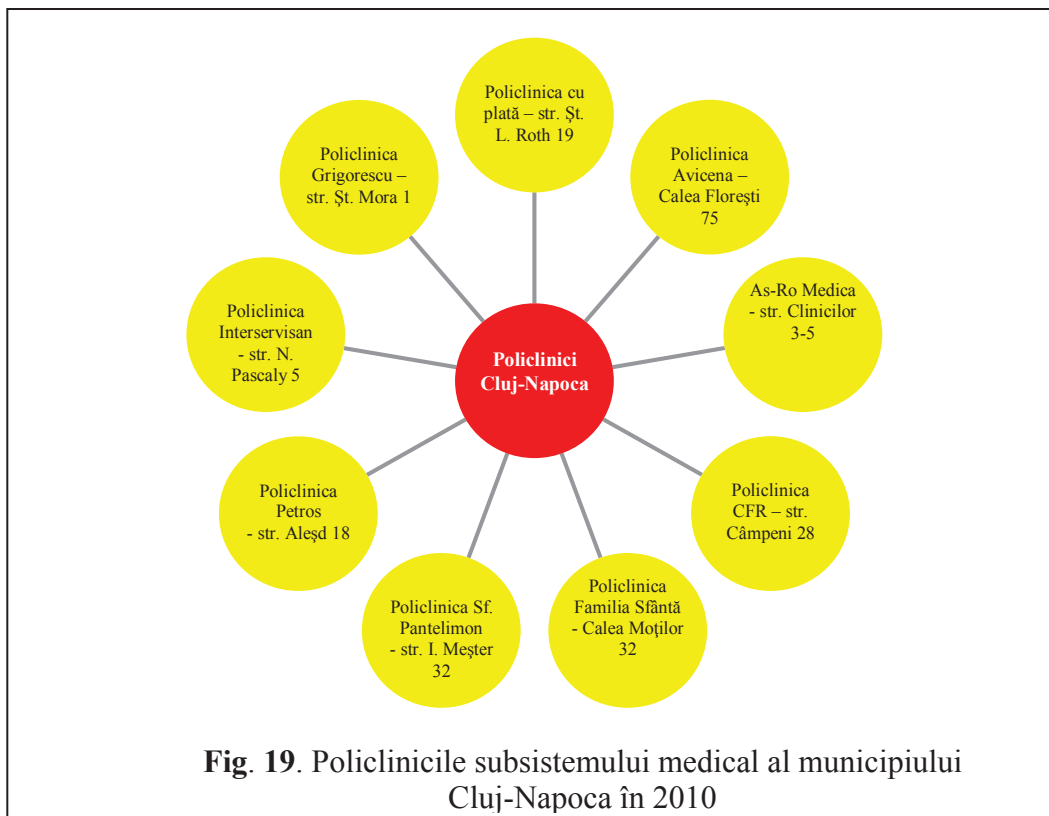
Policlinica cu plată – str. Şt. L. Roth 19

Policlinica Avicena – Calea Floreşti 75

As-Ro Medica - str. Clinicilor 3-5

Policlinica CFR – str. Câmpeni 28

Policlinica Familia Sfântă - Calea Moţilor 32

Policlinica Sf. Pantelimon - str. I. Meşter 32

Policlinica Petros - str. Aleşd 18

Policlinica Interservisan - str. N. Pascaly 5

Policlinica Grigorescu – str. Şt. Mora 1

Policlinici Cluj-Napoca

**Fig**. **19**. Policlinicile subsistemului medical al municipiului Cluj-Napoca în 2010